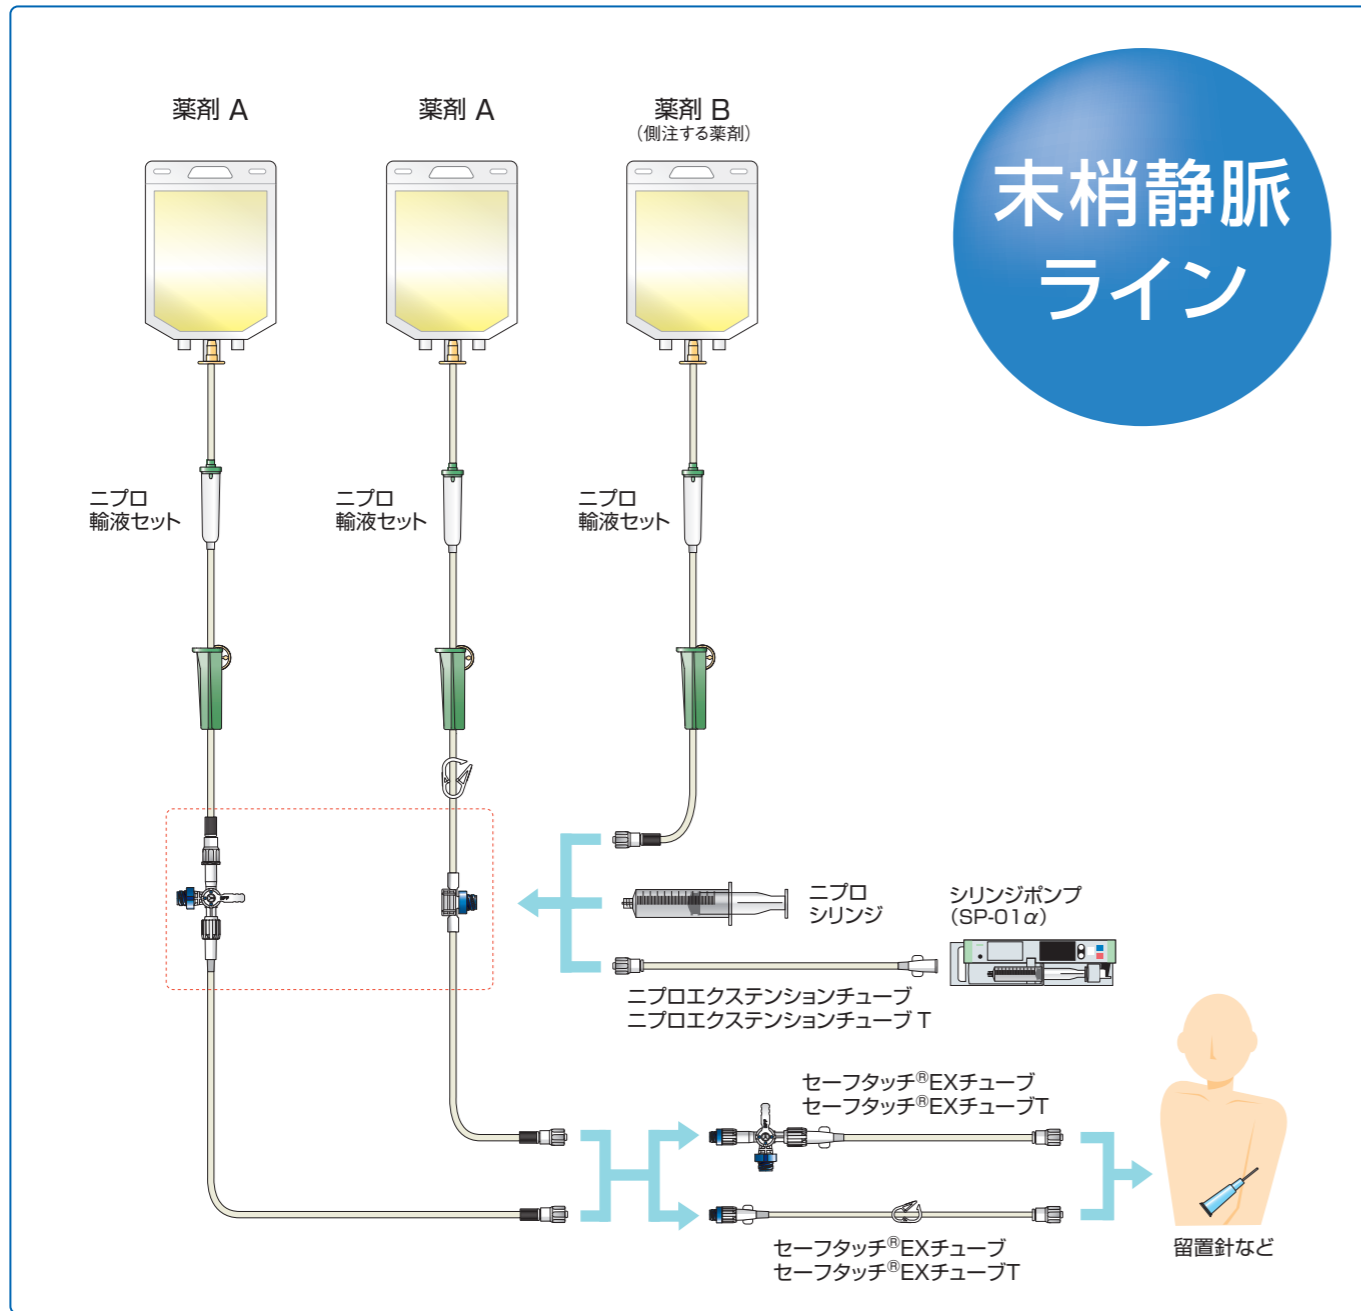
薬剤 A

薬剤 A

薬剤 B
（側注する薬剤）

末梢静脈ライン

ニプロ
輸液セット

ニプロ
輸液セット

ニプロ
輸液セット

ニプロ
シリンジ

シリンジポンプ
（SP-01$\alpha$）

ニプロエクステンションチューブ
ニプロエクステンションチューブT

セーフタッチ®EXチューブ
セーフタッチ®EXチューブT

セーフタッチ®EXチューブ
セーフタッチ®EXチューブT

留置針など